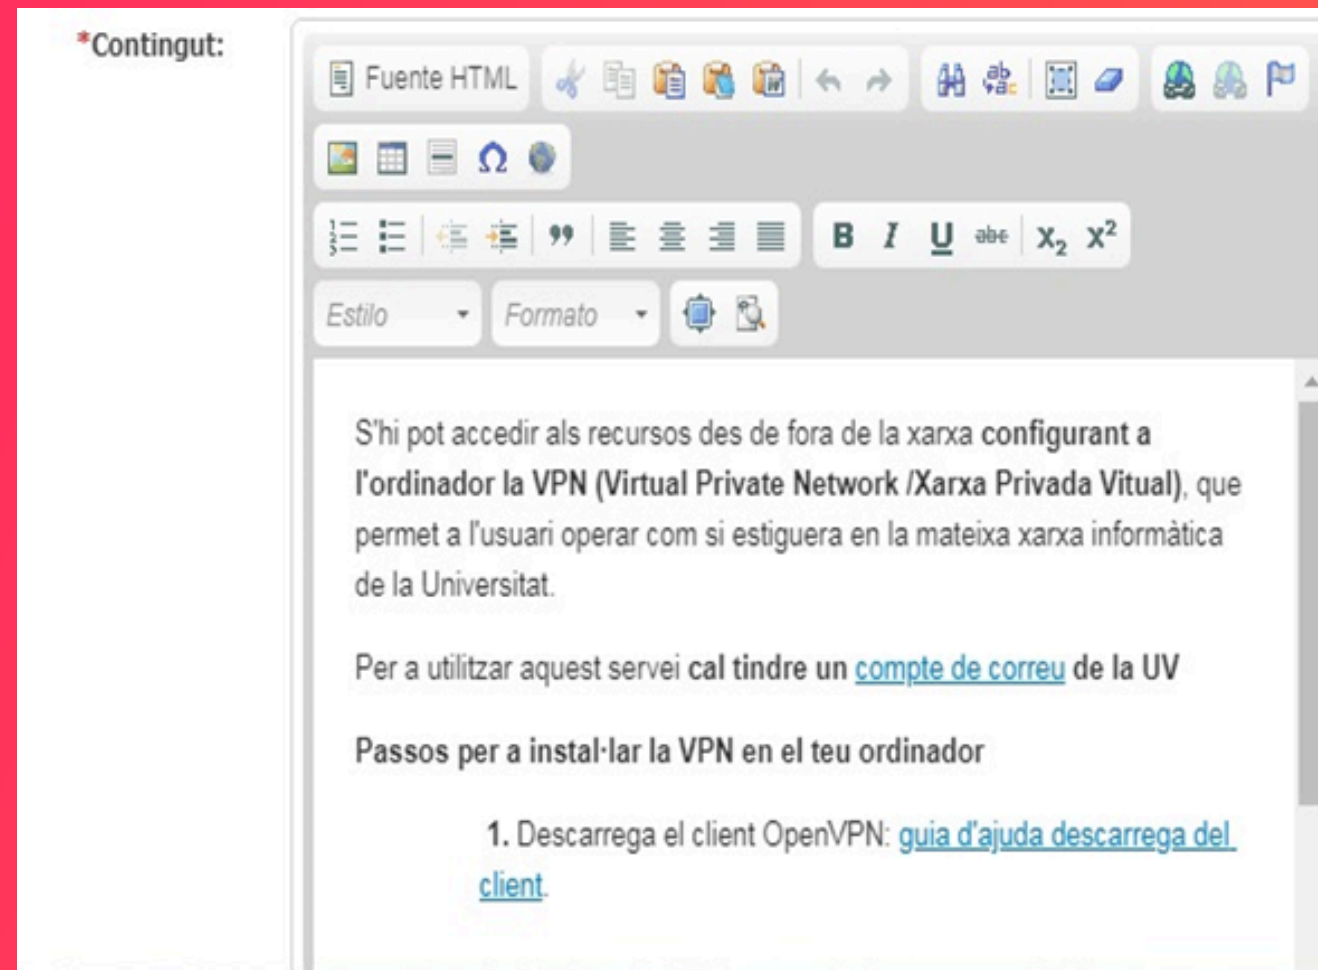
*Contingut:

Fuente HTML

B I U abc $x_2$ $x^2$

Estilo Formato

S'hi pot accedir als recursos des de fora de la xarxa configurant a l'ordinador la VPN (Virtual Private Network /Xarxa Privada Vitual), que permet a l'usuari operar com si estiguera en la mateixa xarxa informàtica de la Universitat.

Per a utilitzar aquest servei cal tindre un compte de correu de la UV

Passos per a instal·lar la VPN en el teu ordinador

1. Descarrega el client OpenVPN: guia d'ajuda descarrega del client.